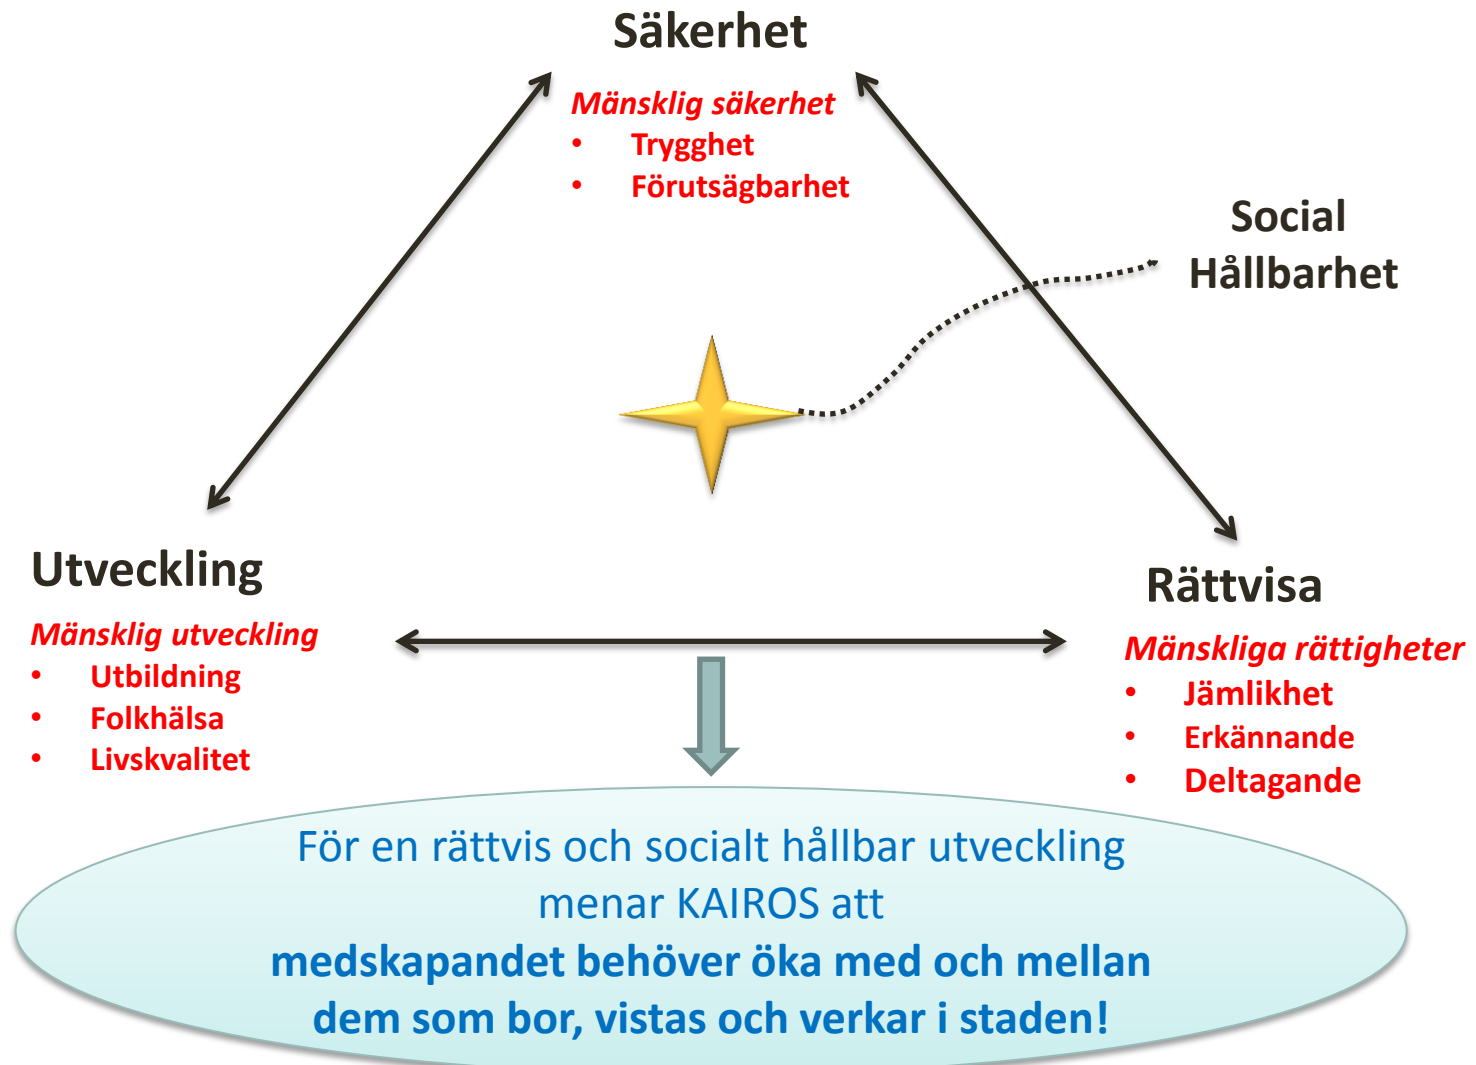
Säkerhet

Mänsklig säkerhet
• Trygghet
• Förutsägbarhet

Social Hållbarhet

Utveckling

Mänsklig utveckling
• Utbildning
• Folkhälsa
• Livskvalitet

Rättvisa

Mänskliga rättigheter
• Jämlikhet
• Erkännande
• Deltagande

För en rättvis och socialt hållbar utveckling menar KAIROS att **medskapandet behöver öka med och mellan dem som bor, vistas och verkar i staden!**